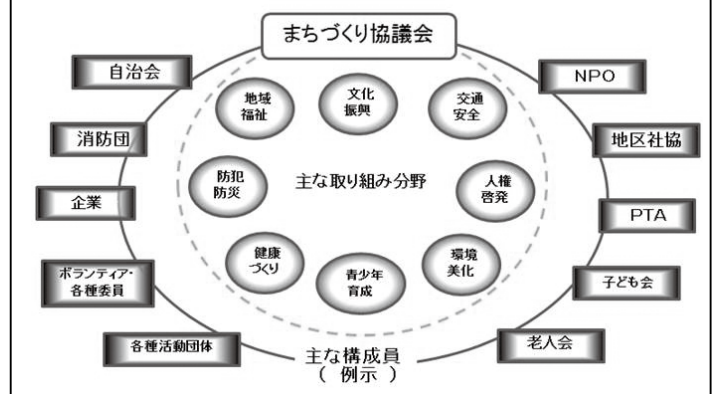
まちづくり協議会

自治会

消防団

企業

ボランティア・各種委員

各種活動団体

NPO

地区社協

PTA

子ども会

老人会

地域福祉

文化振興

交通安全

防犯防災

主な取り組み分野

人権啓発

健康づくり

青少年育成

環境美化

主な構成員
（ 例示 ）